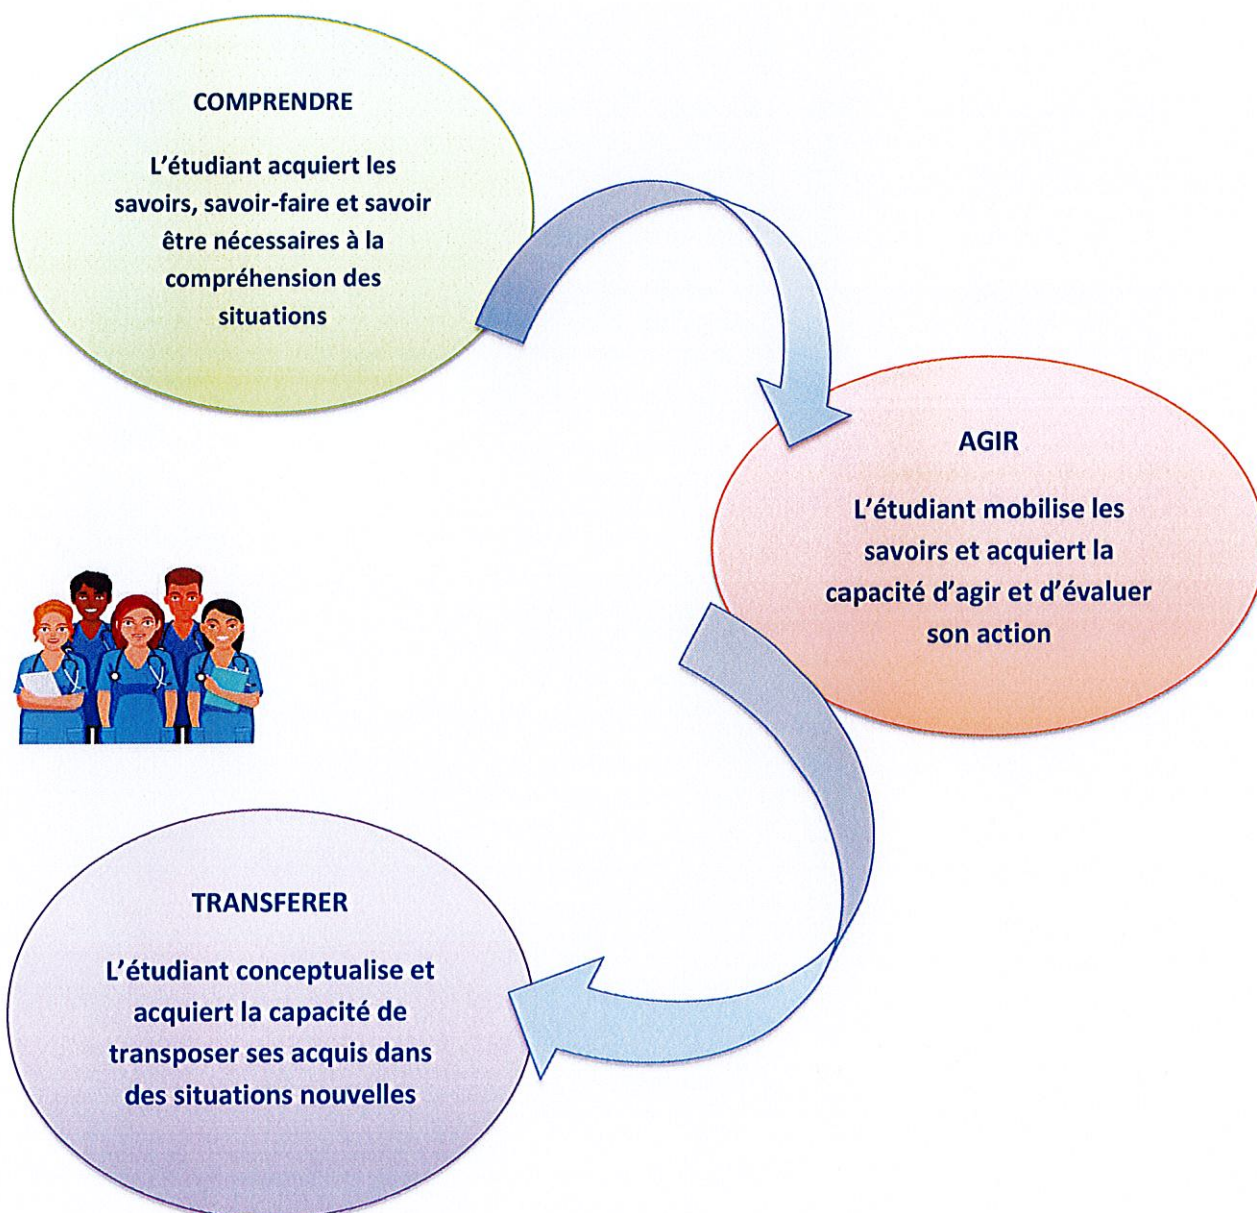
COMPRENDRE

L’étudiant acquiert les savoirs, savoir-faire et savoir être nécessaires à la compréhension des situations

AGIR

L’étudiant mobilise les savoirs et acquiert la capacité d’agir et d’évaluer son action

TRANSFERER

L’étudiant conceptualise et acquiert la capacité de transposer ses acquis dans des situations nouvelles